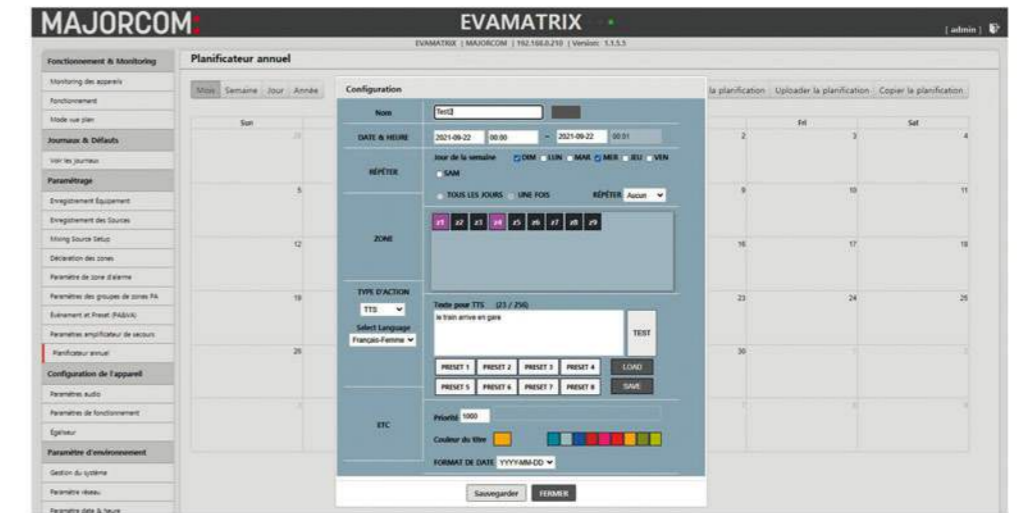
MAJORCOM

EVAMATRIX

[ admin ]

EVAMATRIX | MAJORCOM | 192.168.0.210 | Version: 1.1.5.5

Fonctionnement & Monitoring
Monitoring des appareils
Fonctionnement
Mode vue plan
Journaux & Défauts
Voir les journaux
Paramétrage
Enregistrement Équipement
Enregistrement des Sources
Mixing Source Setup
Déclaration des zones
Paramètre de zone d'alarme
Paramètres des groupes de zones PA
Évènement et Preset (PA&VA)
Paramètres amplificateur de secours
Planificateur annuel
Configuration de l'appareil
Paramètres audio
Paramètres de fonctionnement
Égaliseur
Paramètre d'environnement
Gestion du système
Paramètre réseau
Paramètre date & heure

Planificateur annuel

Mois Semaine Jour Année

la planification Uploader la planification Copier la planification

| Sun | | | | Fri | Sat |
|---|---|---|---|---|---|
| 29 | | | 2 | 3 | 4 |
| 5 | | | 9 | 10 | 11 |
| 12 | | | 16 | 17 | 18 |
| 19 | | | 23 | 24 | 25 |
| 26 | | | 30 | 1 | 2 |
| 3 | | | 7 | 8 | 9 |

Configuration

Nom Test2

DATE & HEURE 2021-09-22 00:00 ~ 2021-09-22 00:01

RÉPÉTER Jour de la semaine DIM LUN MAR MER JEU VEN SAM
TOUS LES JOURS UNE FOIS RÉPÉTER Aucun

ZONE z1 z2 z3 z4 z5 z6 z7 z8 z9

TYPE D'ACTION
TTS
Select Language
Français-Femme

Texte pour TTS (21 / 256)
le train arrive en gare
TEST

PRESET 1 PRESET 2 PRESET 3 PRESET 4 LOAD
PRESET 5 PRESET 6 PRESET 7 PRESET 8 SAVE

ETC
Priorité 1000
Couleur du titre
FORMAT DE DATE YYYY-MM-DD

Sauvegarder FERMER